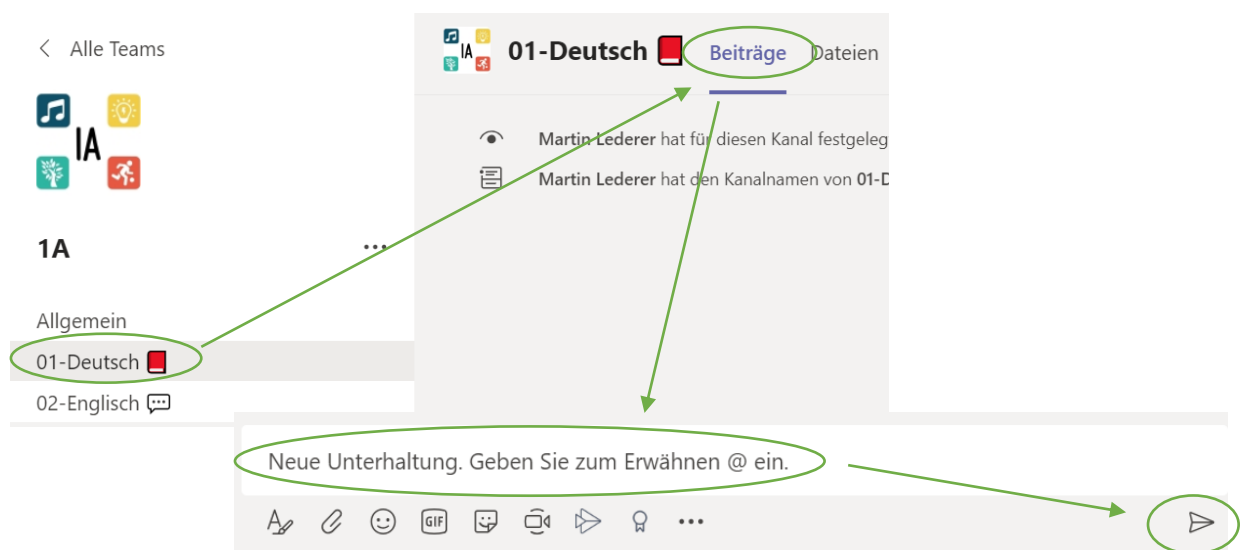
< Alle Teams

IA

1A ...

Allgemein

01-Deutsch

02-Englisch

IA

01-Deutsch Beiträge Dateien

Martin Lederer hat für diesen Kanal festgeleg

Martin Lederer hat den Kanalnamen von 01-D

Neue Unterhaltung. Geben Sie zum Erwähnen @ ein.

GIF